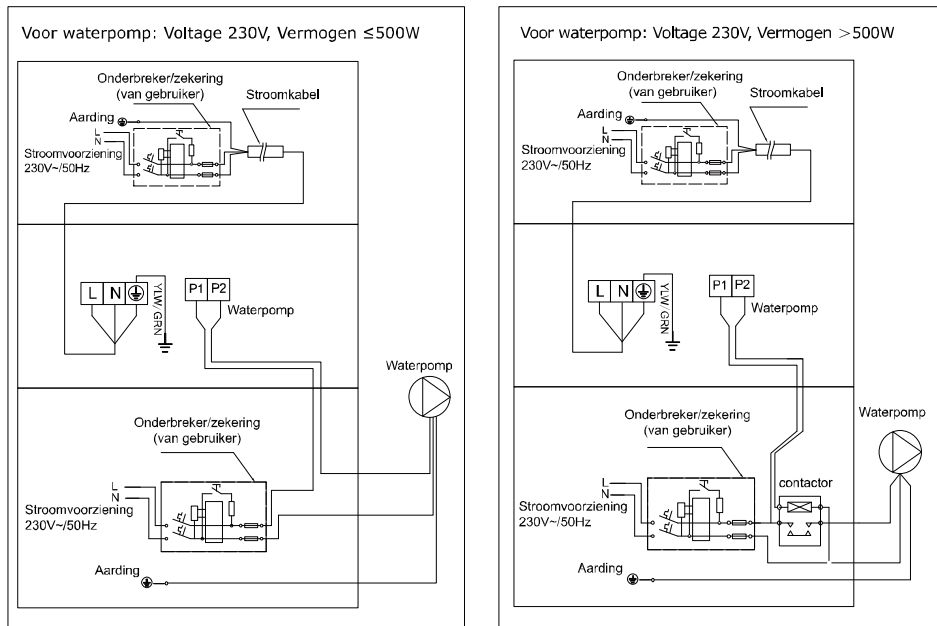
Voor waterpomp: Voltage 230V, Vermogen ≤500W

Onderbreker/zekering (van gebruiker)

Aarding

L

N

Stroomvoorziening 230V~/50Hz

Stroomkabel

L N

YLW GRN

P1 P2

Waterpomp

Waterpomp

Onderbreker/zekering (van gebruiker)

L

N

Stroomvoorziening 230V~/50Hz

Aarding

Voor waterpomp: Voltage 230V, Vermogen >500W

Onderbreker/zekering (van gebruiker)

Aarding

L

N

Stroomvoorziening 230V~/50Hz

Stroomkabel

L N

YLW GRN

P1 P2

Waterpomp

Onderbreker/zekering (van gebruiker)

Waterpomp

L

N

Stroomvoorziening 230V~/50Hz

contactor

Aarding